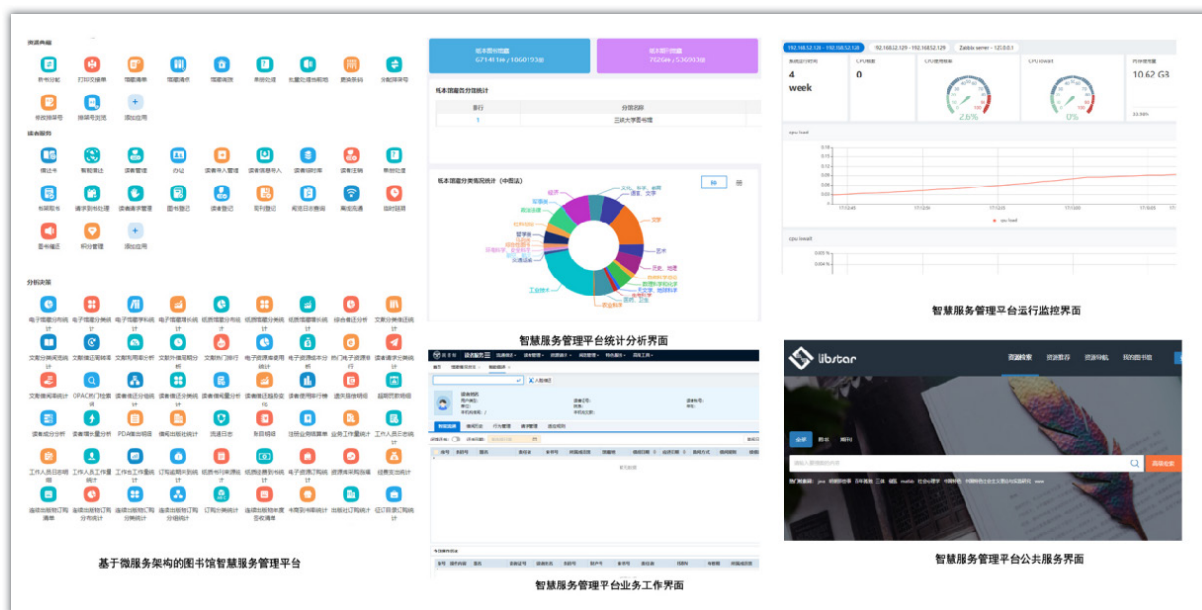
基于微服务架构的图书馆智慧服务管理平台

智慧服务管理平台统计分析界面

智慧服务管理平台运行监控界面

智慧服务管理平台业务工作界面

智慧服务管理平台公共服务界面

libstar

资源检索 资源推荐 资源导航 我的图书馆

4
week

0

10.62 GB

2.6%

0%

cpu load

工业技术

文学

艺术

检索